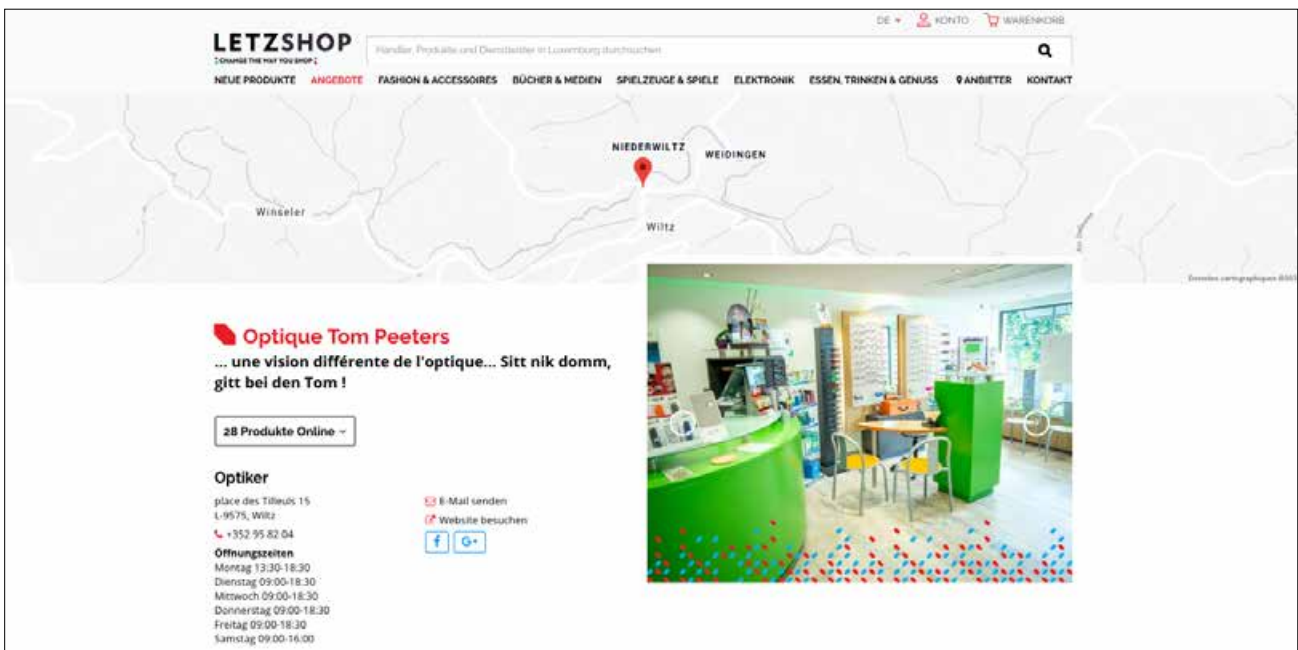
DE ▾ KONTO WARENKORB

LETZSHOP
CHANGE THE WAY YOU SHOP

Händler, Produkte und Dienstleister in Luxemburg durchsuchen

NEUE PRODUKTE ANGEBOTE FASHION & ACCESSOIRES BÜCHER & MEDIEN SPIELZEUGE & SPIELE ELEKTRONIK ESSEN, TRINKEN & GENUSS ANBIETER KONTAKT

NIEDERWILTZ
WEIDINGEN
Winseler
Wiltz

Données cartographiques ©2017

Optique Tom Peeters

... une vision différente de l'optique... Sitt nik domm, gitt bei den Tom !

28 Produkte Online ▾

Optiker

place des Tilleuls 15
L-9575, Wiltz

+352 95 82 04

Öffnungszeiten
Montag 13:30-18:30
Dienstag 09:00-18:30
Mittwoch 09:00-18:30
Donnerstag 09:00-18:30
Freitag 09:00-18:30
Samstag 09:00-16:00

E-Mail senden
Website besuchen
f G+